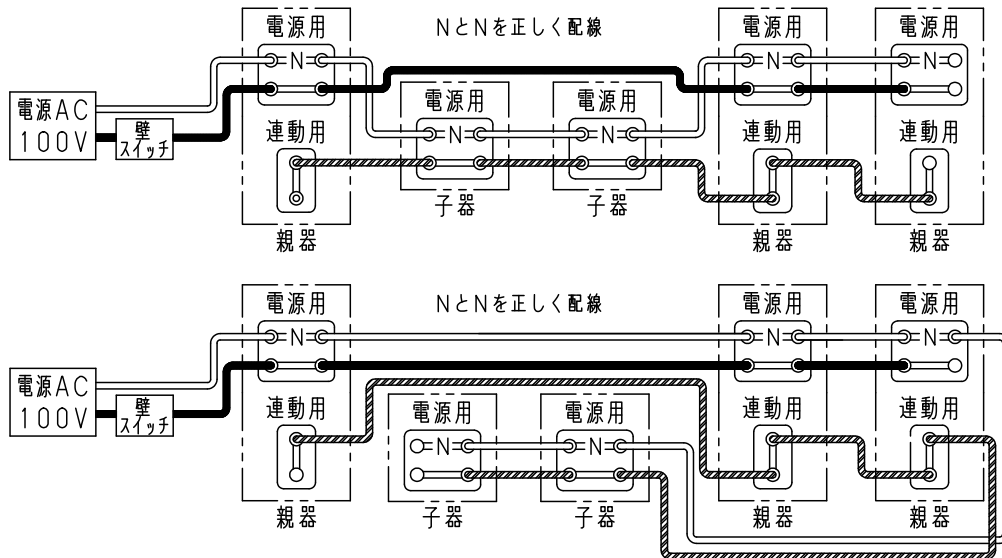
NとNを正しく配線

電源AC
100V

壁スイッチ

電源用
N
連動用
親器

電源用
N
子器

電源用
N
子器

電源用
N
連動用
親器

電源用
N
連動用
親器

NとNを正しく配線

電源AC
100V

壁スイッチ

電源用
N
連動用
親器

電源用
N
子器

電源用
N
子器

電源用
N
連動用
親器

電源用
N
連動用
親器